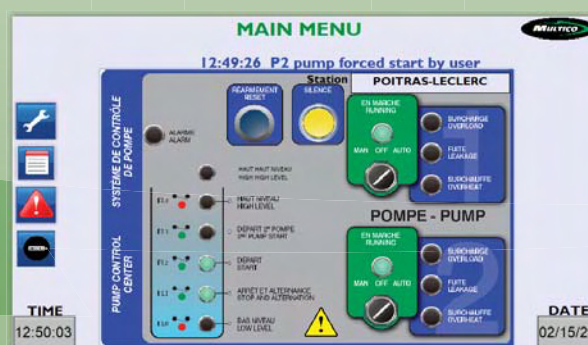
MAIN MENU

MULTICO

12:49:26 P2 pump forced start by user

Station POITRAS-LECLERC

SYSTÈME DE CONTRÔLE DE POMPE

PUMP CONTROL CENTER

ALARME ALARM

RÉARMEMENT RESET

SILENCE

HAUT HAUT NIVEAU HIGH HIGH LEVEL

HAUT NIVEAU HIGH LEVEL

DÉPART 2E POMPE 2ND PUMP START

DÉPART START

ARRÊT ET ALTERNANCE STOP AND ALTERNATION

BAS NIVEAU LOW LEVEL

EN MARCHE RUNNING

MAN OFF AUTO

SURCHARGE OVERLOAD

FUITE LEAKAGE

SURCHAUFFE OVERHEAT

1

POMPE - PUMP

EN MARCHE RUNNING

MAN OFF AUTO

SURCHARGE OVERLOAD

FUITE LEAKAGE

SURCHAUFFE OVERHEAT

2

TIME
12:50:03

DATE
02/15/2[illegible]